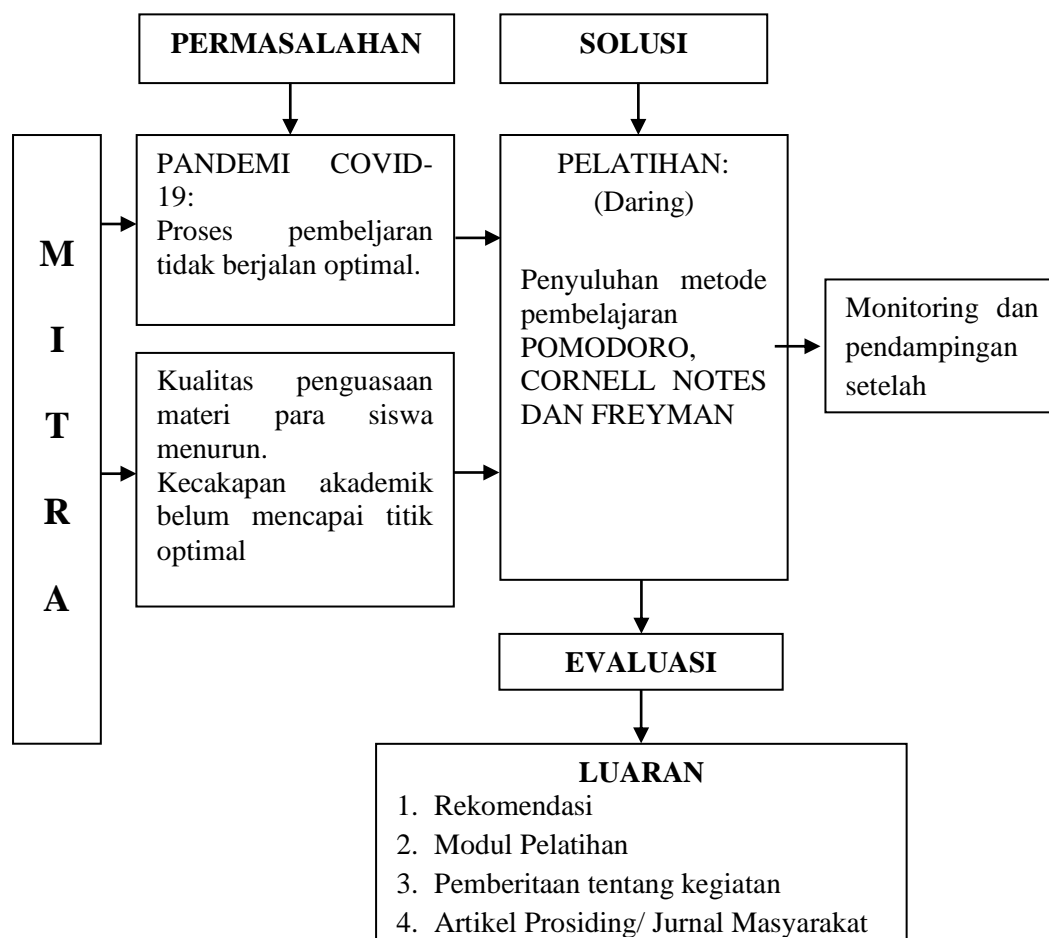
PERMASALAHAN

SOLUSI

M
I
T
R
A

PANDEMI COVID-19:
Proses pembeljaran tidak berjalan optimal.

Kualitas penguasaan materi para siswa menurun.
Kecakapan akademik belum mencapai titik optimal

PELATIHAN:
(Daring)

Penyuluhan metode pembelajaran POMODORO, CORNELL NOTES DAN FREYMAN

Monitoring dan pendampingan setelah

EVALUASI

LUARAN
1. Rekomendasi
2. Modul Pelatihan
3. Pemberitaan tentang kegiatan
4. Artikel Prosiding/ Jurnal Masyarakat